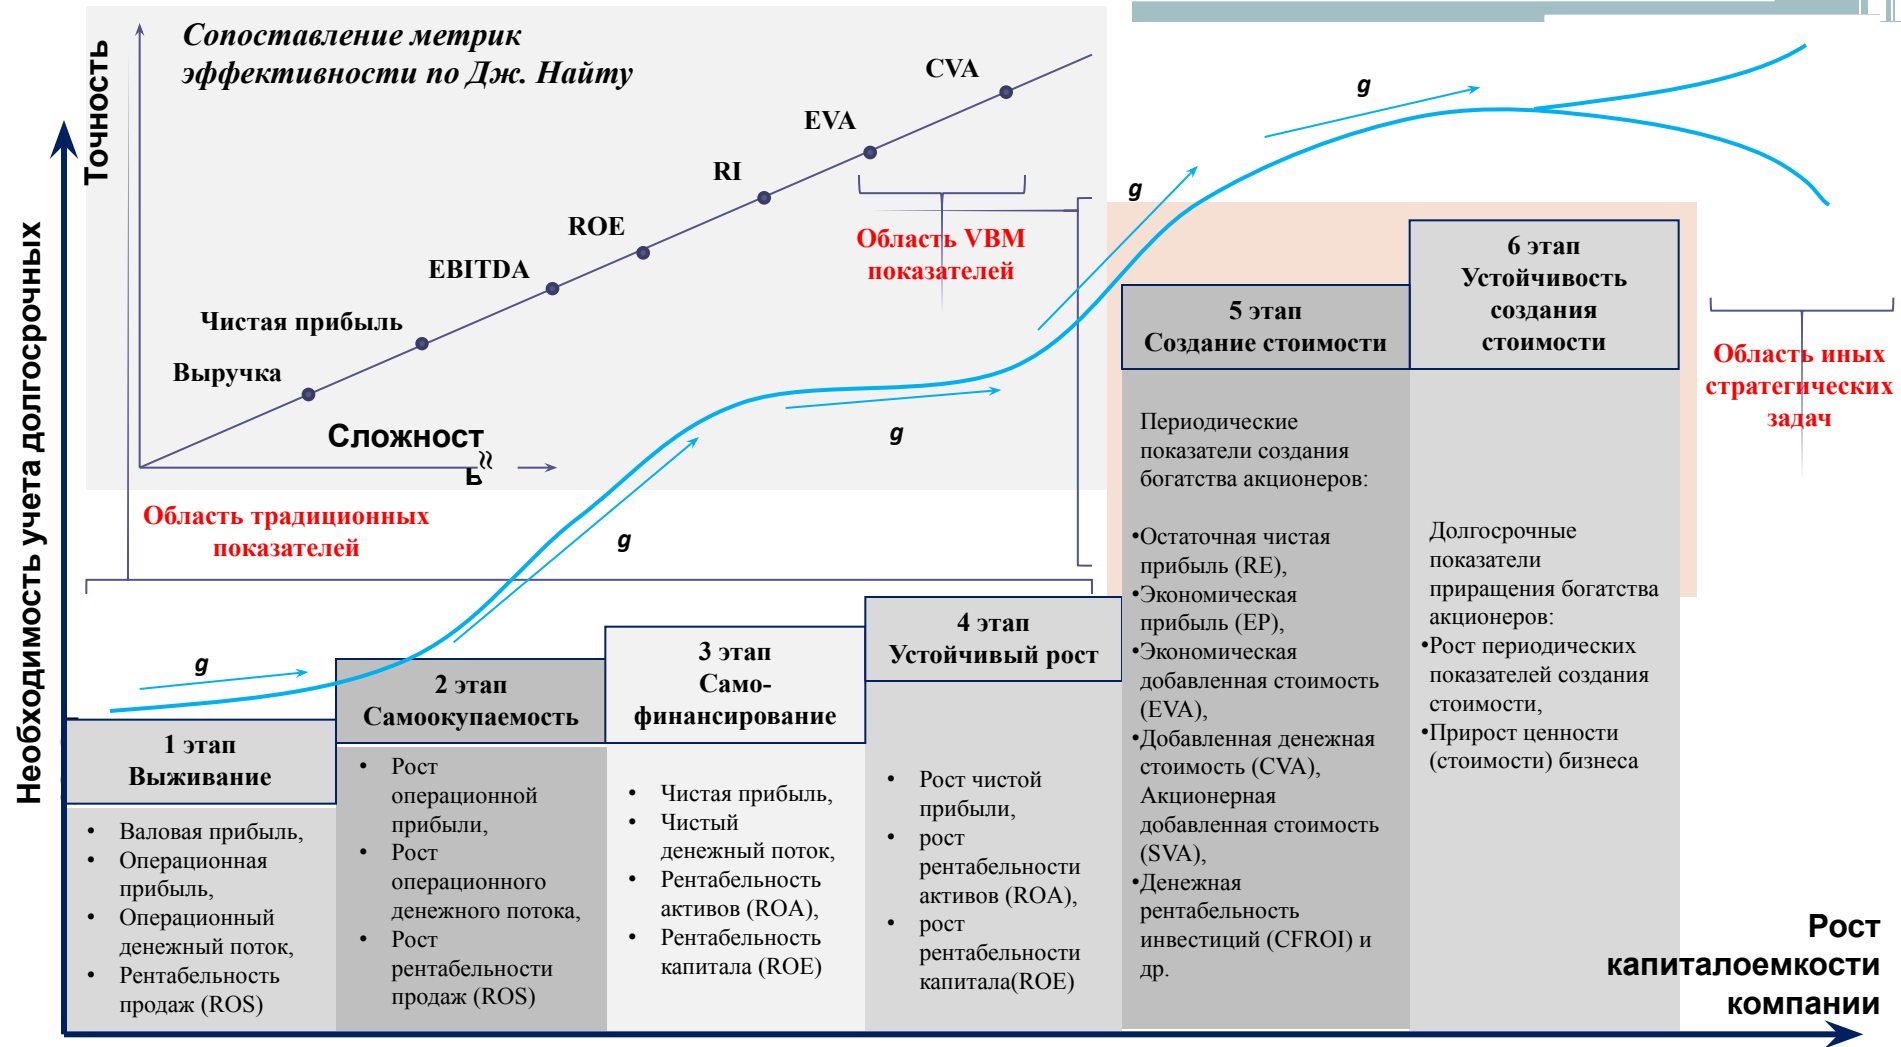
Сопоставление метрик эффективности по Дж. Найту

Точность

CVA
EVA
RI
ROE
EBITDA
Чистая прибыль
Выручка

Сложность

Область VBM показателей

Область традиционных показателей

Необходимость учета долгосрочных

g
g
g
g
g
g

1 этап
Выживание

• Валовая прибыль,
• Операционная прибыль,
• Операционный денежный поток,
• Рентабельность продаж (ROS)

2 этап
Самоокупаемость

• Рост операционной прибыли,
• Рост операционного денежного потока,
• Рост рентабельности продаж (ROS)

3 этап
Само-финансирование

• Чистая прибыль,
• Чистый денежный поток,
• Рентабельность активов (ROA),
• Рентабельность капитала (ROE)

4 этап
Устойчивый рост

• Рост чистой прибыли,
• рост рентабельности активов (ROA),
• рост рентабельности капитала(ROE)

5 этап
Создание стоимости

Периодические показатели создания богатства акционеров:

•Остаточная чистая прибыль (RE),
•Экономическая прибыль (EP),
•Экономическая добавленная стоимость (EVA),
•Добавленная денежная стоимость (CVA), Акционерная добавленная стоимость (SVA),
•Денежная рентабельность инвестиций (CFROI) и др.

6 этап
Устойчивость создания стоимости

Долгосрочные показатели приращения богатства акционеров:
•Рост периодических показателей создания стоимости,
•Прирост ценности (стоимости) бизнеса

Область иных стратегических задач

Рост капиталоемкости компании